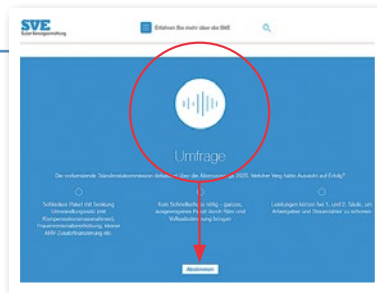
SVE
Sozialversicherung

Erfahren Sie mehr über die SVE

Umfrage

Die vorberatende Ständeratskommission debattiert über die Altersvorsorge 2020. Welcher Weg hätte Aussicht auf Erfolg?

Schlankes Paket mit Senkung Umwandlungssatz (mit Kompensationsmassnahmen), Frauenrentenalterserhöhung, kleiner AHV Zusatzfinanzierung etc.

Kein Schnellschuss nötig – ganzes, ausgewogenes Paket durch Räte und Volksabstimmung bringen

Leistungen können bei 1. und 2. Säule, um Arbeitgeber und Steuerzahler zu schonen

Abstimmen